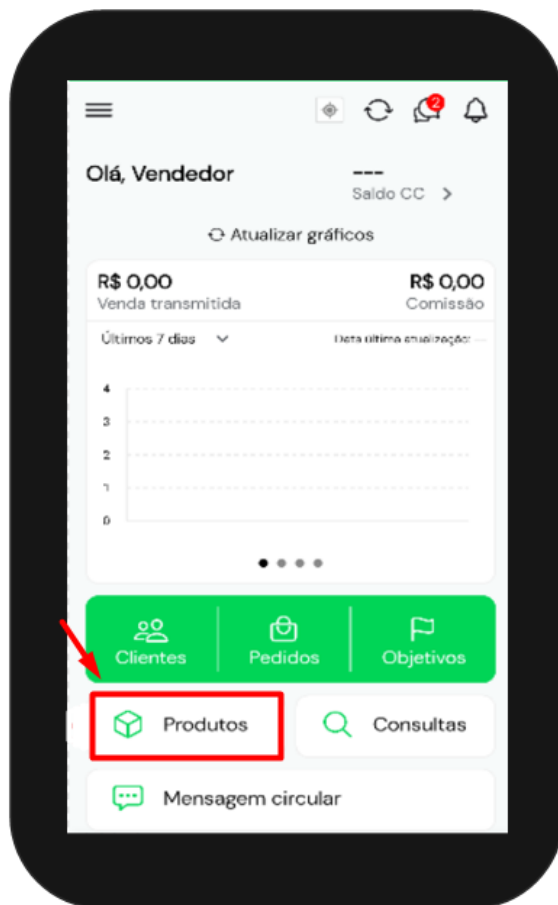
2

Olá, Vendedor

---
Saldo CC >

Atualizar gráficos

R$ 0,00
Venda transmitida

R$ 0,00
Comissão

Últimos 7 dias

Data última atualização: --

4
3
2
1
0

Clientes
Pedidos
Objetivos

Produtos
Consultas

Mensagem circular